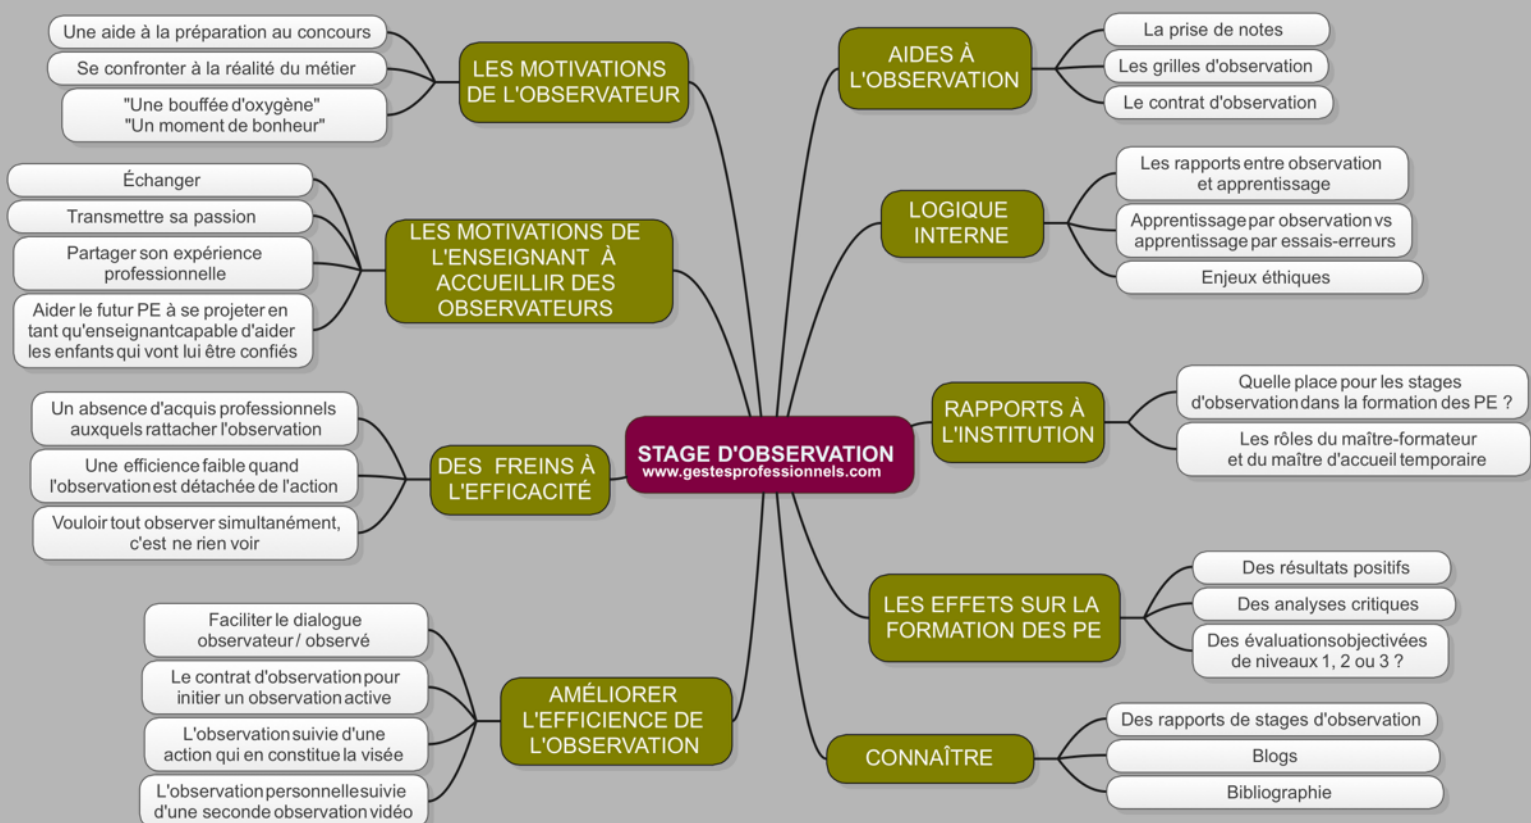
STAGE D'OBSERVATION
www.gestesprofessionnels.com

LES MOTIVATIONS DE L'OBSERVATEUR
Une aide à la préparation au concours
Se confronter à la réalité du métier
"Une bouffée d'oxygène"
"Un moment de bonheur"

LES MOTIVATIONS DE L'ENSEIGNANT À ACCUEILLIR DES OBSERVATEURS
Échanger
Transmettre sa passion
Partager son expérience professionnelle
Aider le futur PE à se projeter en tant qu'enseignantcapable d'aider les enfants qui vont lui être confiés

DES FREINS À L'EFFICACITÉ
Un absence d'acquis professionnels auxquels rattacher l'observation
Une efficience faible quand l'observationest détachée de l'action
Vouloir tout observer simultanément, c'est ne rien voir

AMÉLIORER L'EFFICIENCE DE L'OBSERVATION
Faciliter le dialogue observateur / observé
Le contrat d'observation pour initier un observation active
L'observation suivie d'une action qui en constitue la visée
L'observation personnelle suivie d'une seconde observation vidéo

AIDES À L'OBSERVATION
La prise de notes
Les grilles d'observation
Le contrat d'observation

LOGIQUE INTERNE
Les rapports entre observation et apprentissage
Apprentissage par observation vs apprentissage par essais-erreurs
Enjeux éthiques

RAPPORTS À L'INSTITUTION
Quelle place pour les stages d'observation dans la formation des PE ?
Les rôles du maître-formateur et du maître d'accueil temporaire

LES EFFETS SUR LA FORMATION DES PE
Des résultats positifs
Des analyses critiques
Des évaluations objectivées de niveaux 1, 2 ou 3 ?

CONNAÎTRE
Des rapports de stages d'observation
Blogs
Bibliographie